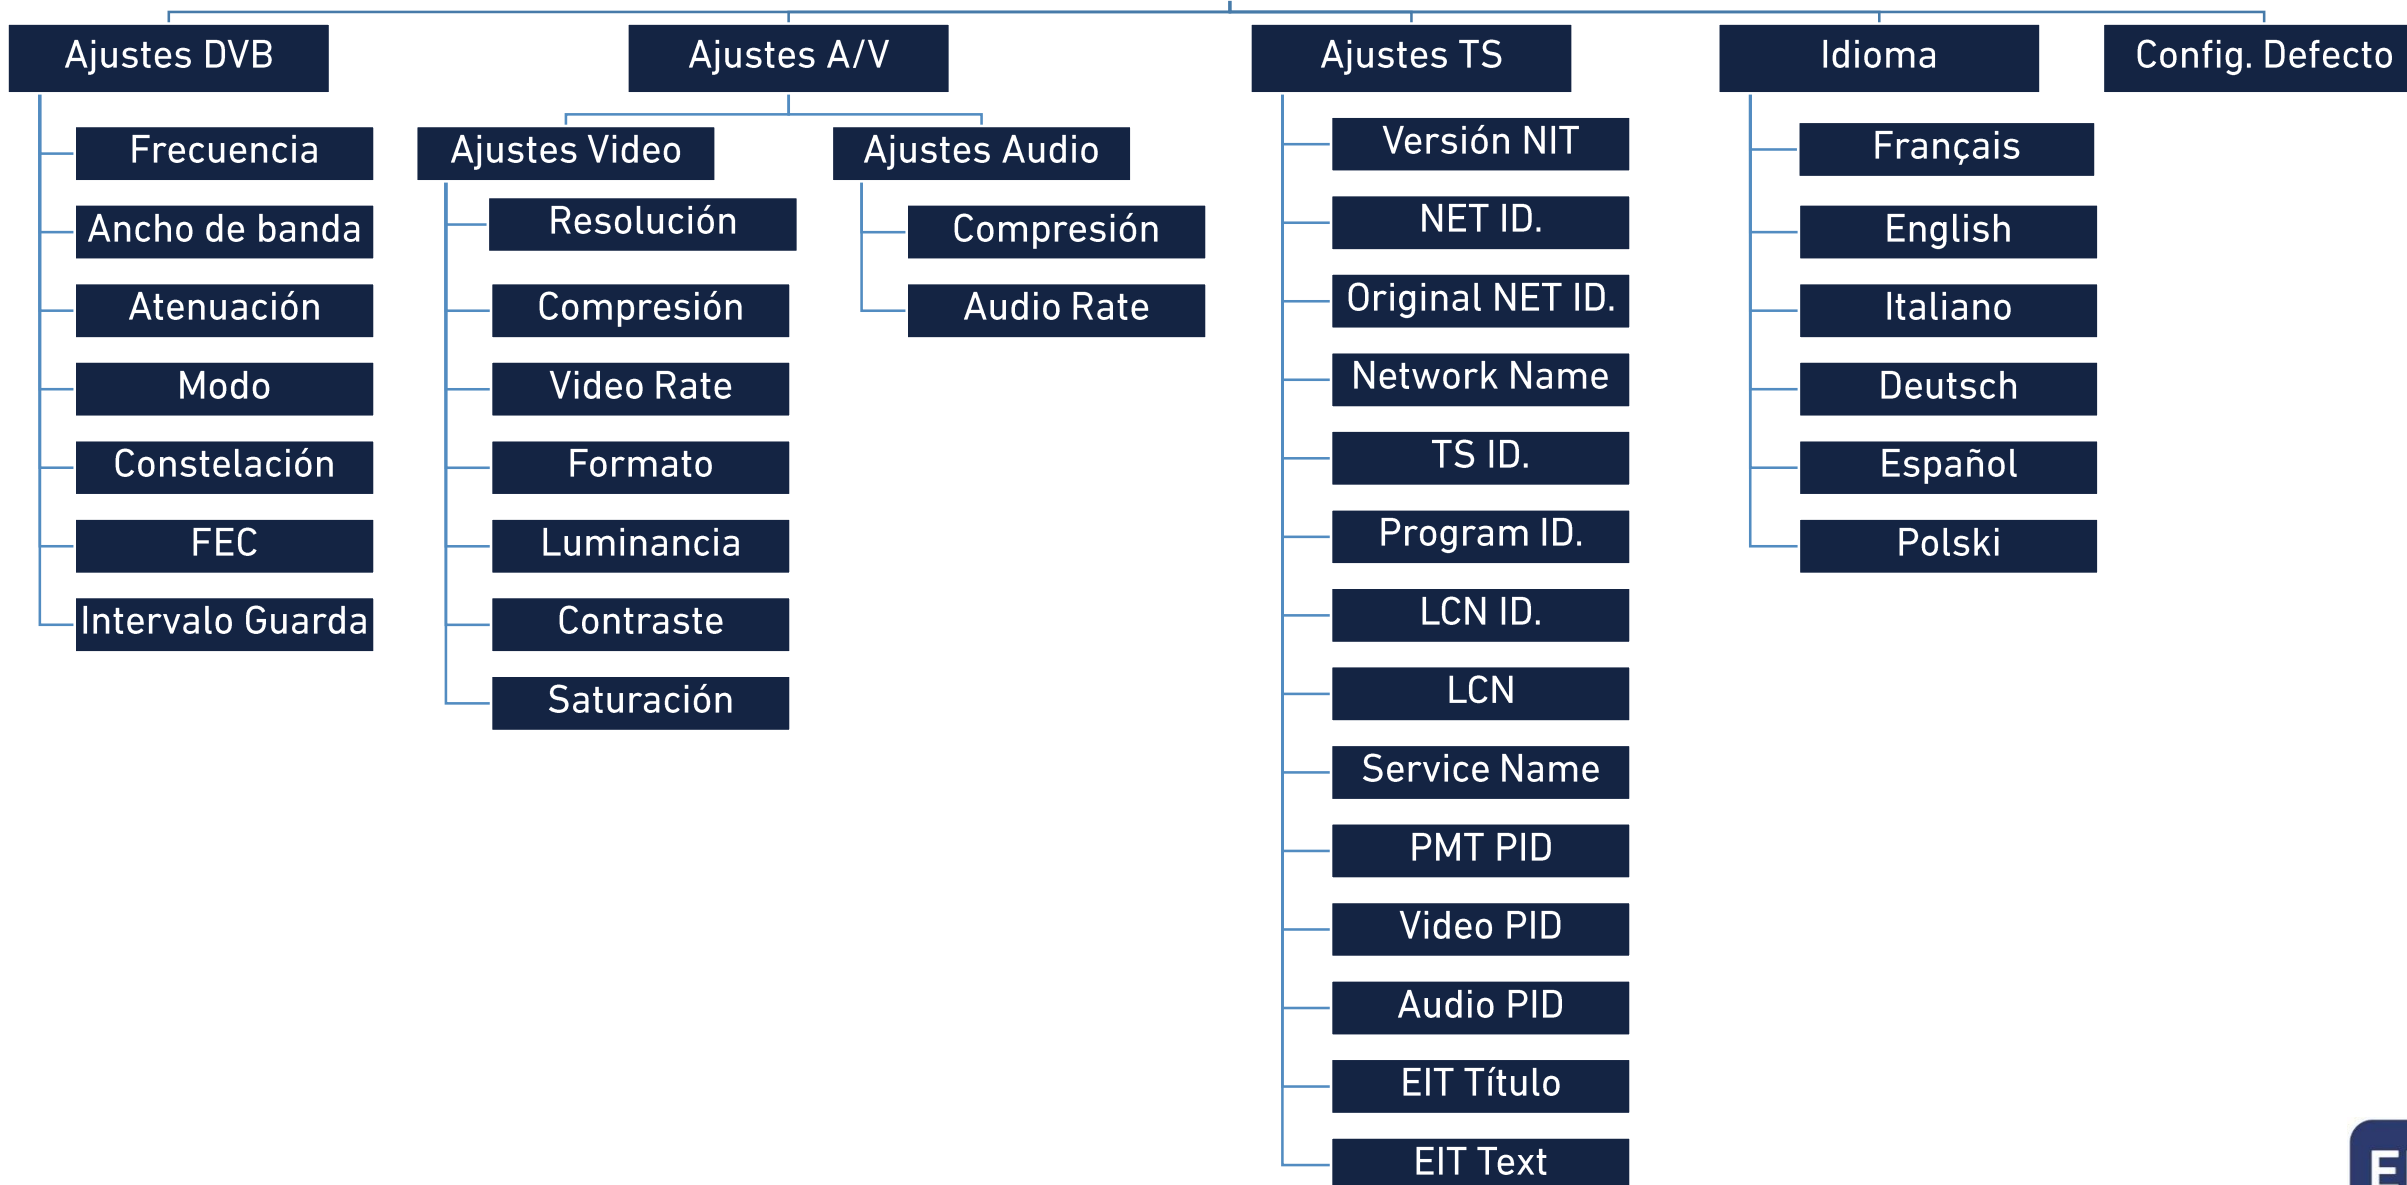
Ajustes DVB

Frecuencia
Ancho de banda
Atenuación
Modo
Constelación
FEC
Intervalo Guarda

Ajustes A/V

Ajustes Video

Resolución
Compresión
Video Rate
Formato
Luminancia
Contraste
Saturación

Ajustes Audio

Compresión
Audio Rate

Ajustes TS

Versión NIT
NET ID.
Original NET ID.
Network Name
TS ID.
Program ID.
LCN ID.
LCN
Service Name
PMT PID
Video PID
Audio PID
EIT Título
EIT Text

Idioma

Français
English
Italiano
Deutsch
Español
Polski

Config. Defecto

E